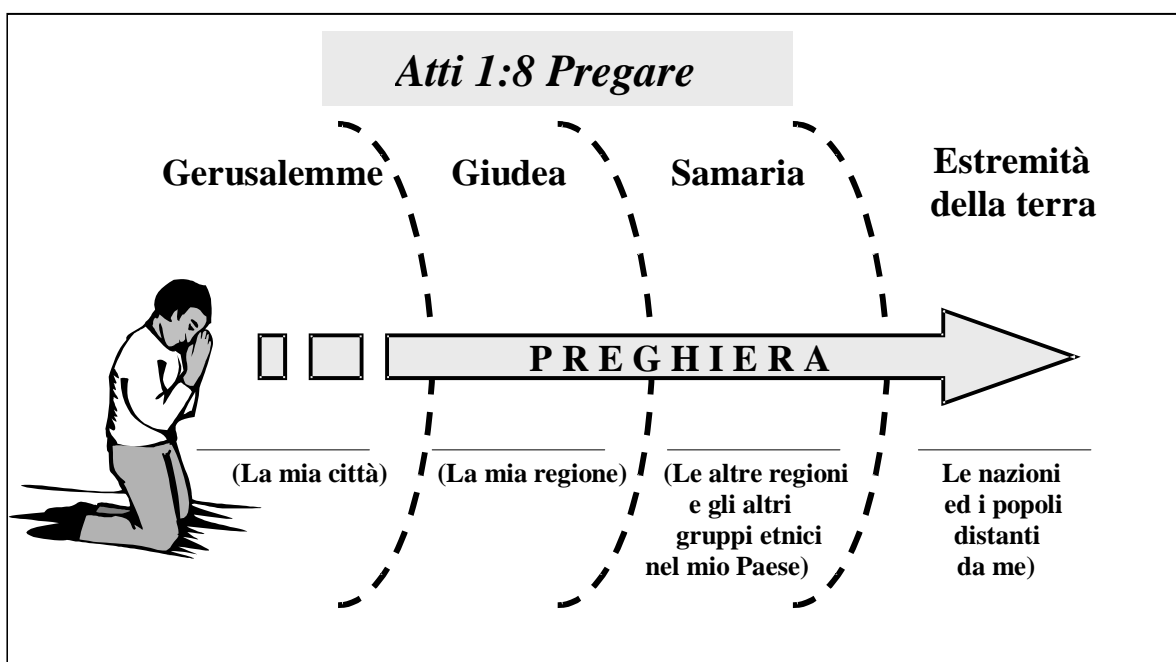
Atti 1:8 Pregare

Gerusalemme

Giudea

Samaria

Estremità della terra

PREGHIERA

(La mia città)

(La mia regione)

(Le altre regioni e gli altri gruppi etnici nel mio Paese)

Le nazioni ed i popoli distanti da me)